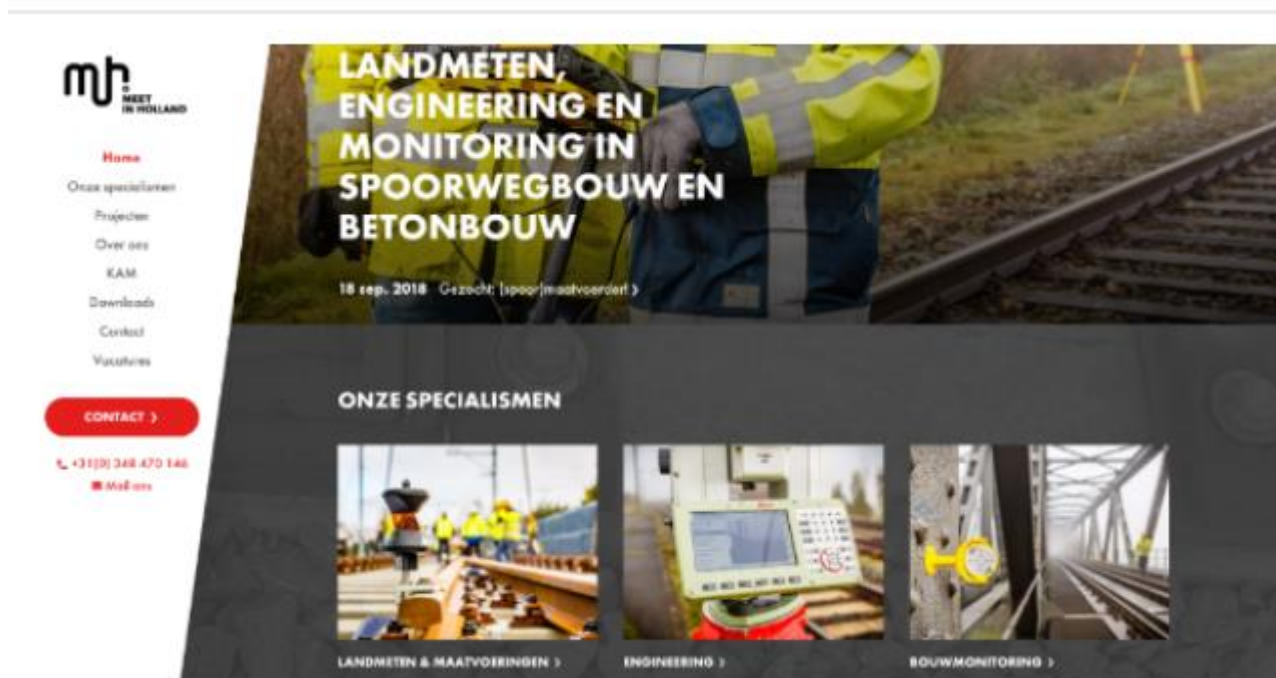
mh MEET IN HOLLAND

Home
Onze specialismen
Projecten
Over ons
KAM
Downloads
Contact
Vacatures

CONTACT ›

+31(0) 348 470 146
Mail ons

LANDMETEN, ENGINEERING EN MONITORING IN SPOORWEGBOUW EN BETONBOUW

18 sep. 2018 Gezocht: (spoor)maatvoerder! ›

ONZE SPECIALISMEN

LANDMETEN & MAATVOERINGEN ›

ENGINEERING ›

BOUWMONITORING ›